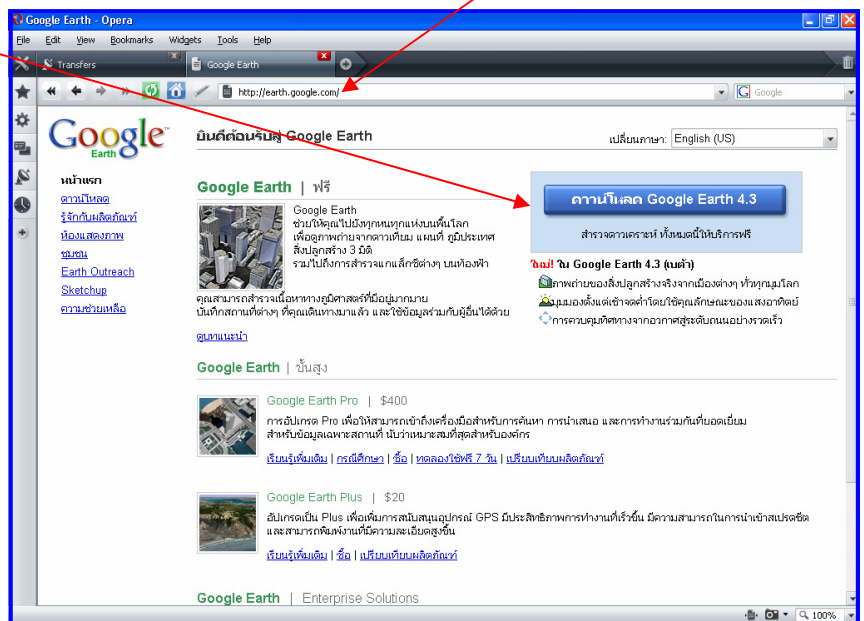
Google Earth - Opera

File Edit View Bookmarks Widgets Tools Help

Transfers Google Earth

http://earth.google.com/

Google

Google Earth

ยินดีต้อนรับสู่ Google Earth

เปลี่ยนภาษา: English (US)

หน้าแรก
ดาวน์โหลด
รู้จักกับผลิตภัณฑ์
ห้องแสดงภาพ
ชุมชน
Earth Outreach
Sketchup
ความช่วยเหลือ

Google Earth | ฟรี

Google Earth ช่วยให้คุณไปยังทุกหนทุกแห่งบนพื้นโลก เพื่อดูภาพถ่ายจากดาวเทียม แผนที่ ภูมิประเทศ สิ่งปลูกสร้าง 3 มิติ รวมไปถึงการสำรวจแกแล็กซีต่างๆ บนท้องฟ้า คุณสามารถสำรวจเนื้อหาทางภูมิศาสตร์ที่มีอยู่มากมาย บันทึกสถานที่ต่างๆ ที่คุณเดินทางมาแล้ว และใช้ข้อมูลร่วมกับผู้อื่นได้ด้วย

ดูเทคแนะนำ

ดาวน์โหลด Google Earth 4.3

สำรวจดาวเคราะห์ ทั้งหมดนี้ให้บริการฟรี

ใหม่! ใน Google Earth 4.3 (เบต้า)
ภาพถ่ายของสิ่งปลูกสร้างจริงจากเมืองต่างๆ ทั่วทุกมุมโลก
ชมมองตั้งแต่เช้าจดค่ำโดยใช้คุณลักษณะของแสงอาทิตย์
การควบคุมทิศทางจากอวกาศสู่ระดับถนนอย่างรวดเร็ว

Google Earth | ขั้นสูง

Google Earth Pro | $400

การอัปเกรด Pro เพื่อให้สามารถเข้าถึงเครื่องมือสำหรับการค้นหา การนำเสนอ และการทำงานร่วมกันที่ยอดเยี่ยม สำหรับข้อมูลเฉพาะสถานที่ นับว่าเหมาะสมที่สุดสำหรับองค์กร

เรียนรู้เพิ่มเติม | กรณีศึกษา | ซื้อ | ทดลองใช้ฟรี 7 วัน | เปรียบเทียบผลิตภัณฑ์

Google Earth Plus | $20

อัปเกรดเป็น Plus เพื่อเพิ่มการสนับสนุนอุปกรณ์ GPS มีประสิทธิภาพการทำงานที่เร็วขึ้น มีความสามารถในการนำเข้าสเปรดชีต และสามารถพิมพ์งานที่มีความละเอียดสูงขึ้น

เรียนรู้เพิ่มเติม | ซื้อ | เปรียบเทียบผลิตภัณฑ์

Google Earth | Enterprise Solutions

100%